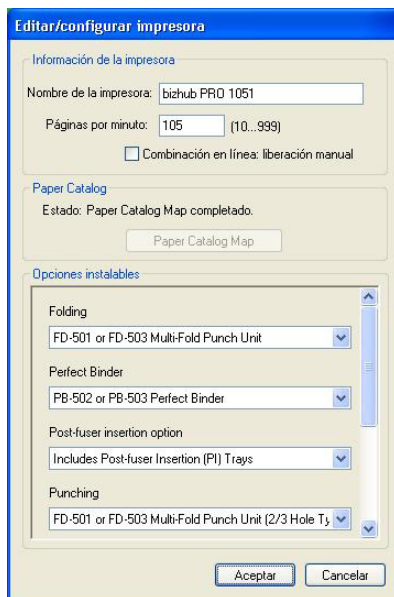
Editar/configurar impresora

Información de la impresora

Nombre de la impresora: bizhub PRO 1051

Páginas por minuto: 105 (10...999)

Combinación en línea: liberación manual

Paper Catalog

Estado: Paper Catalog Map completado.

Paper Catalog Map

Opciones instalables

Folding

FD-501 or FD-503 Multi-Fold Punch Unit

Perfect Binder

PB-502 or PB-503 Perfect Binder

Post-fuser insertion option

Includes Post-fuser Insertion (PI) Trays

Punching

FD-501 or FD-503 Multi-Fold Punch Unit (2/3 Hole Ty

Aceptar Cancelar